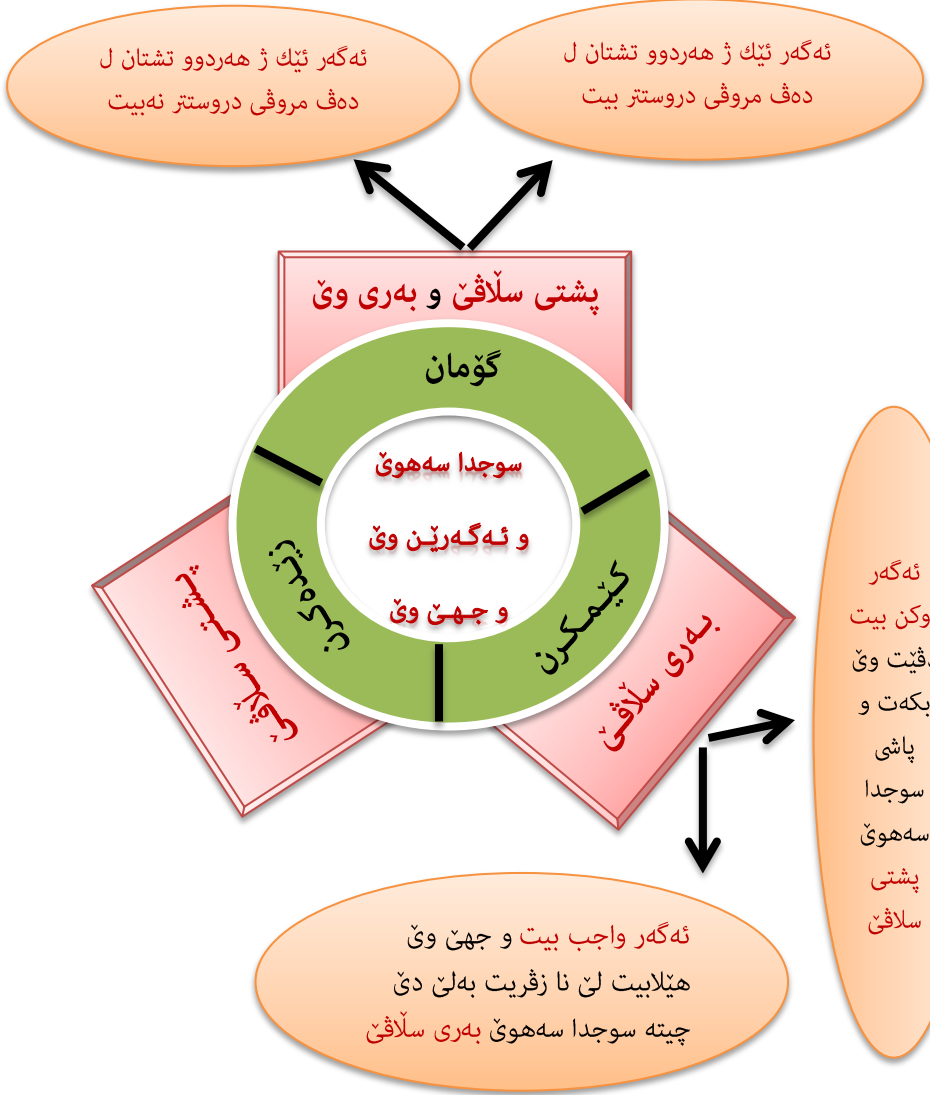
ئەگەر ئێك ژ هەردوو تشتان ل دەڤ مروڤی دروستتر نەبیت

ئەگەر ئێك ژ هەردوو تشتان ل دەڤ مروڤی دروستتر بیت

پشتی سلاڤێ و بەری وێ

گۆمان

سوجدا سەهوێ

و ئەگەرێن وێ

و جهێ وێ

زێدەكرن

كێمكرن

پشتی سلاڤێ

بەری سلاڤێ

ئەگەر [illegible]وكن بیت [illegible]ڤێت وێ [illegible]بكەت و پاشی سوجدا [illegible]سەهوێ پشتی سلاڤێ

ئەگەر واجب بیت و جهێ وێ هێلابیت لێ نا زڤریت بەلێ دێ چیتە سوجدا سەهوێ بەری سلاڤێ